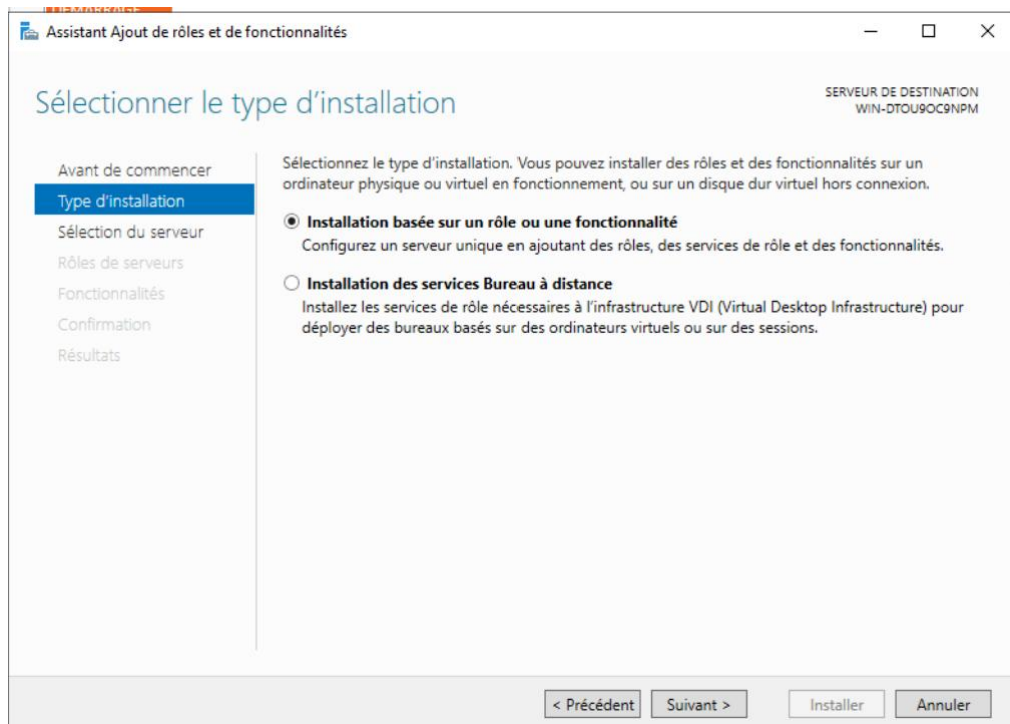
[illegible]

Assistant Ajout de rôles et de fonctionnalités

Sélectionner le type d’installation

SERVEUR DE DESTINATION
WIN-DTOU9OC9NPM

Avant de commencer
Type d’installation
Sélection du serveur
Rôles de serveurs
Fonctionnalités
Confirmation
Résultats

Sélectionnez le type d’installation. Vous pouvez installer des rôles et des fonctionnalités sur un ordinateur physique ou virtuel en fonctionnement, ou sur un disque dur virtuel hors connexion.

Installation basée sur un rôle ou une fonctionnalité
Configurez un serveur unique en ajoutant des rôles, des services de rôle et des fonctionnalités.

Installation des services Bureau à distance
Installez les services de rôle nécessaires à l’infrastructure VDI (Virtual Desktop Infrastructure) pour déployer des bureaux basés sur des ordinateurs virtuels ou sur des sessions.

< Précédent
Suivant >
Installer
Annuler